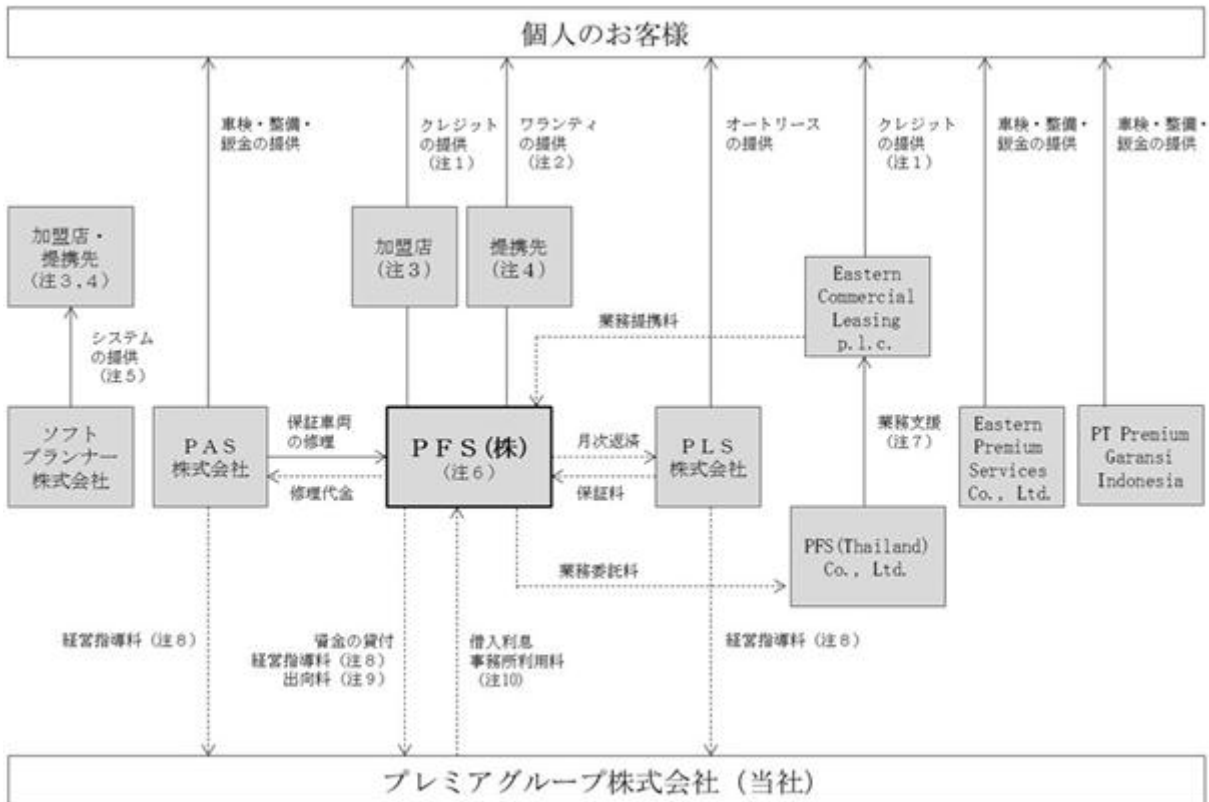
個人のお客様

車検・整備・鈑金の提供

クレジットの提供（注１）

ワランティの提供（注２）

オートリースの提供

クレジットの提供（注１）

車検・整備・鈑金の提供

車検・整備・鈑金の提供

加盟店・提携先（注３，４）

加盟店（注３）

提携先（注４）

Eastern Commercial Leasing p.l.c.

業務提携料

システムの提供（注５）

ソフトプランナー株式会社

ＰＡＳ株式会社

保証車両の修理

修理代金

ＰＦＳ(株)（注６）

月次返済

保証料

ＰＬＳ株式会社

業務支援（注７）

Eastern Premium Services Co., Ltd.

PT Premium Garansi Indonesia

PFS(Thailand) Co., Ltd.

業務委託料

経営指導料（注８）

資金の貸付
経営指導料（注８）
出向料（注９）

借入利息
事務所利用料
（注10）

経営指導料（注８）

プレミアグループ株式会社（当社）